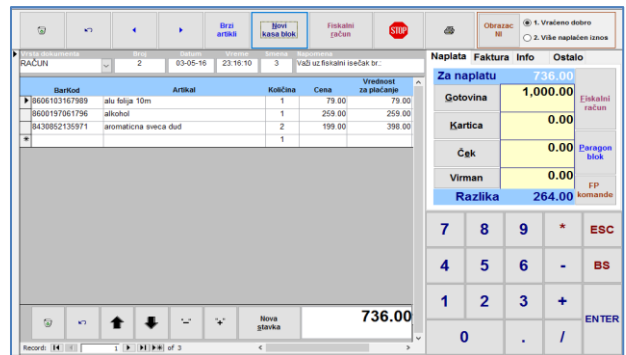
Brzi artikli | Novi kasa blok | Fiskalni račun | STOP | Obrazac NI | 1. Vraćeno dobro | 2. Više naplaćen iznos

Vrsta dokumenta | Broj | Datum | Vreme | Smena | Napomena
RAČUN | 2 | 03-05-16 | 23:16:10 | 3 | Vaš uz fiskalni isečak br.:

| BarKod | Artikal | Količina | Cena | Vrednost za plaćanje |
|---|---|---|---|---|
| 8606103167989 | alu folija 10m | 1 | 79.00 | 79.00 |
| 8600197061796 | alkohol | 1 | 259.00 | 259.00 |
| 8430852135971 | aromaticna sveca dud | 2 | 199.00 | 398.00 |
| | | 1 | | |

Nova stavka | 736.00

Record: 1 of 3

Naplata | Faktura | Info | Ostalo
Za naplatu 736.00
Gotovina 1,000.00
Kartica 0.00
Ček 0.00
Virman 0.00
Razlika 264.00
Fiskalni račun
Paragon blok
FP komande

7 8 9 * ESC
4 5 6 - BS
1 2 3 + ENTER
0 , /